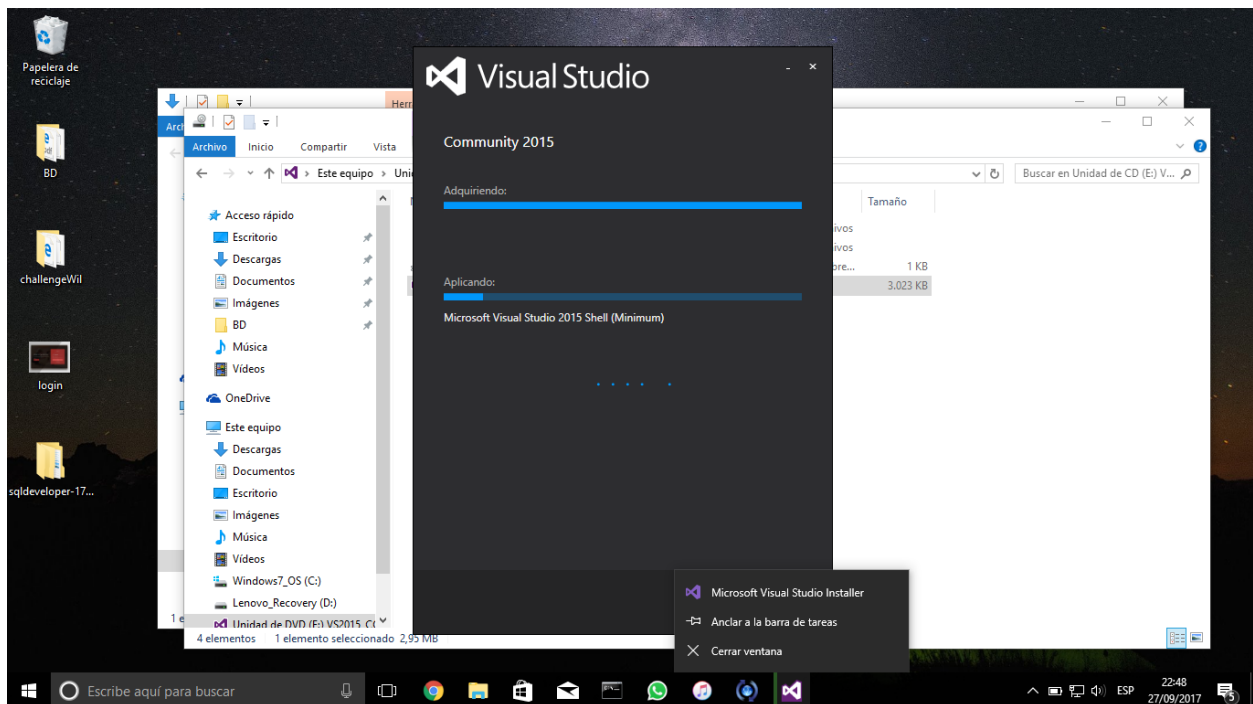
Papelera de reciclaje

BD

challengeWil

login

sqldeveloper-17...

Herr

Archivo

Archivo Inicio Compartir Vista

Este equipo > Uni

Buscar en Unidad de CD (E:) V...

Tamaño

ivos
ivos
pre... 1 KB
3.023 KB

Acceso rápido
Escritorio
Descargas
Documentos
Imágenes
BD
Música
Vídeos
OneDrive
Este equipo
Descargas
Documentos
Escritorio
Imágenes
Música
Vídeos
Windows7_OS (C:)
Lenovo_Recovery (D:)
Unidad de DVD (E:) VS2015_C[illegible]

4 elementos 1 elemento seleccionado 2,95 MB

1 e

Visual Studio

Community 2015

Adquiriendo:

Aplicando:

Microsoft Visual Studio 2015 Shell (Minimum)

Microsoft Visual Studio Installer
Anclar a la barra de tareas
Cerrar ventana

Escribe aquí para buscar

ESP 22:48 27/09/2017

5